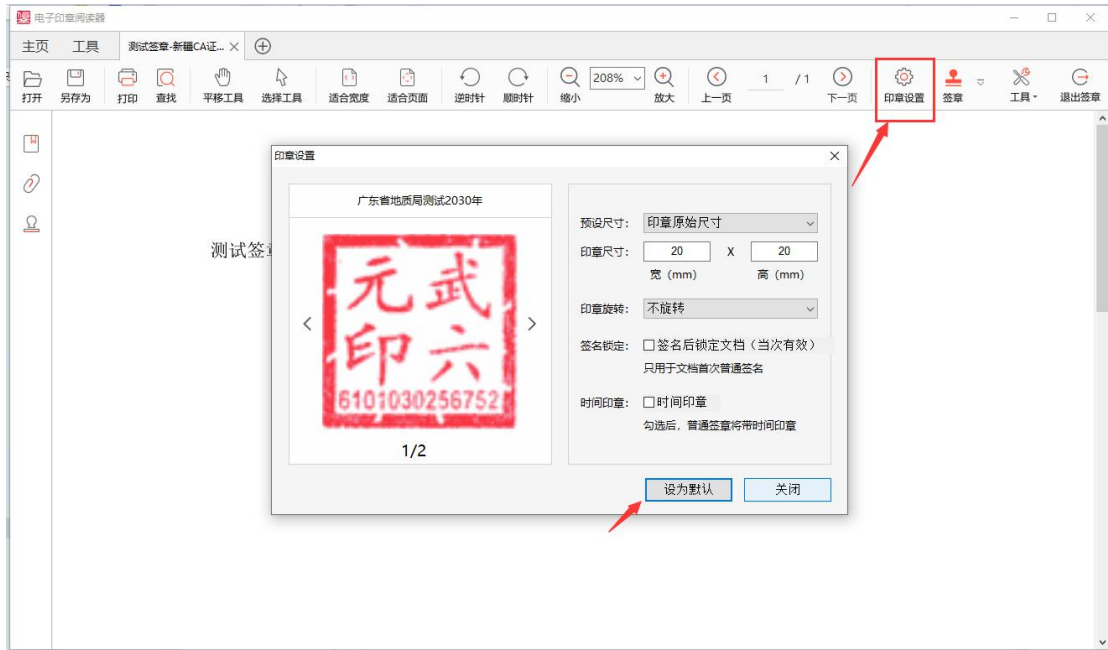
电子印章阅读器

主页　工具　测试签章-新疆CA证... ×　⊕

打开　另存为　打印　查找　平移工具　选择工具　适合宽度　适合页面　逆时针　顺时针　缩小　208%　放大　上一页　1　/1　下一页　印章设置　签章　工具　退出签章

测试签章

印章设置

广东省地质局测试2030年

元 武
印 六
6101030256752

1/2

预设尺寸：印章原始尺寸

印章尺寸：20　X　20
宽（mm）　高（mm）

印章旋转：不旋转

签名锁定：签名后锁定文档（当次有效）
只用于文档首次普通签名

时间印章：时间印章
勾选后，普通签章将带时间印章

设为默认　关闭